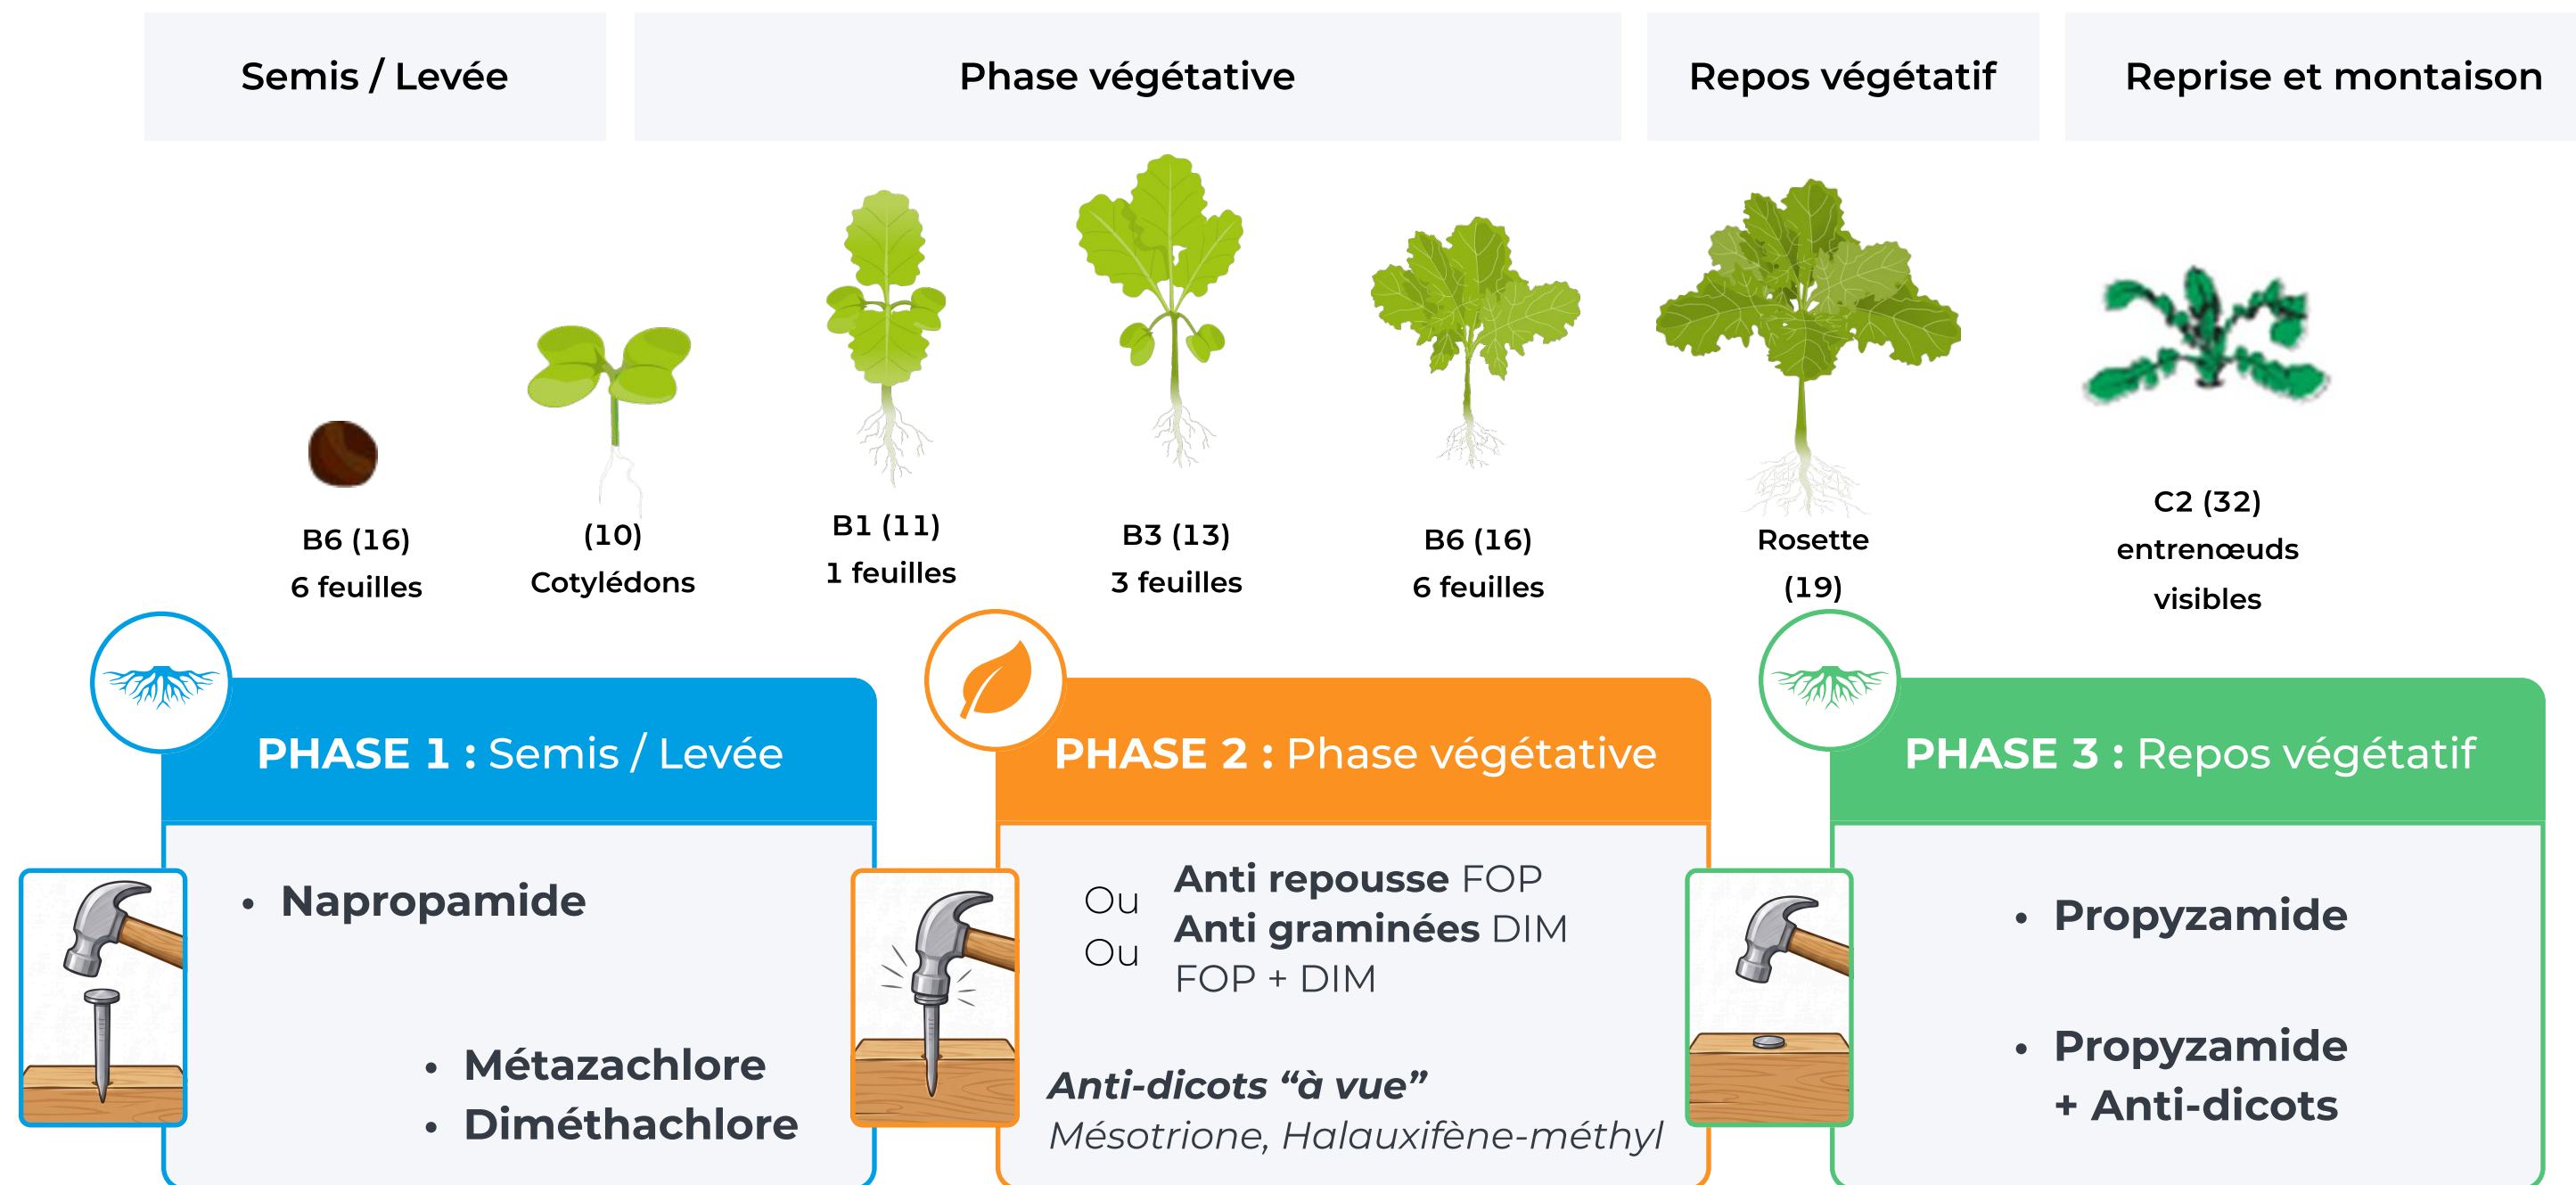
Semis / Levée

Phase végétative

Repos végétatif

Reprise et montaison

B6 (16)
6 feuilles

(10)
Cotylédons

B1 (11)
1 feuilles

B3 (13)
3 feuilles

B6 (16)
6 feuilles

Rosette
(19)

C2 (32)
entrenœuds
visibles

PHASE 1 : Semis / Levée

• Napropamide

• Métazachlore
• Diméthachlore

PHASE 2 : Phase végétative

Anti repousse FOP
Ou Anti graminées DIM
Ou FOP + DIM

Anti-dicots “à vue”
Mésotrione, Halauxifène-méthyl

PHASE 3 : Repos végétatif

• Propyzamide

• Propyzamide
+ Anti-dicots